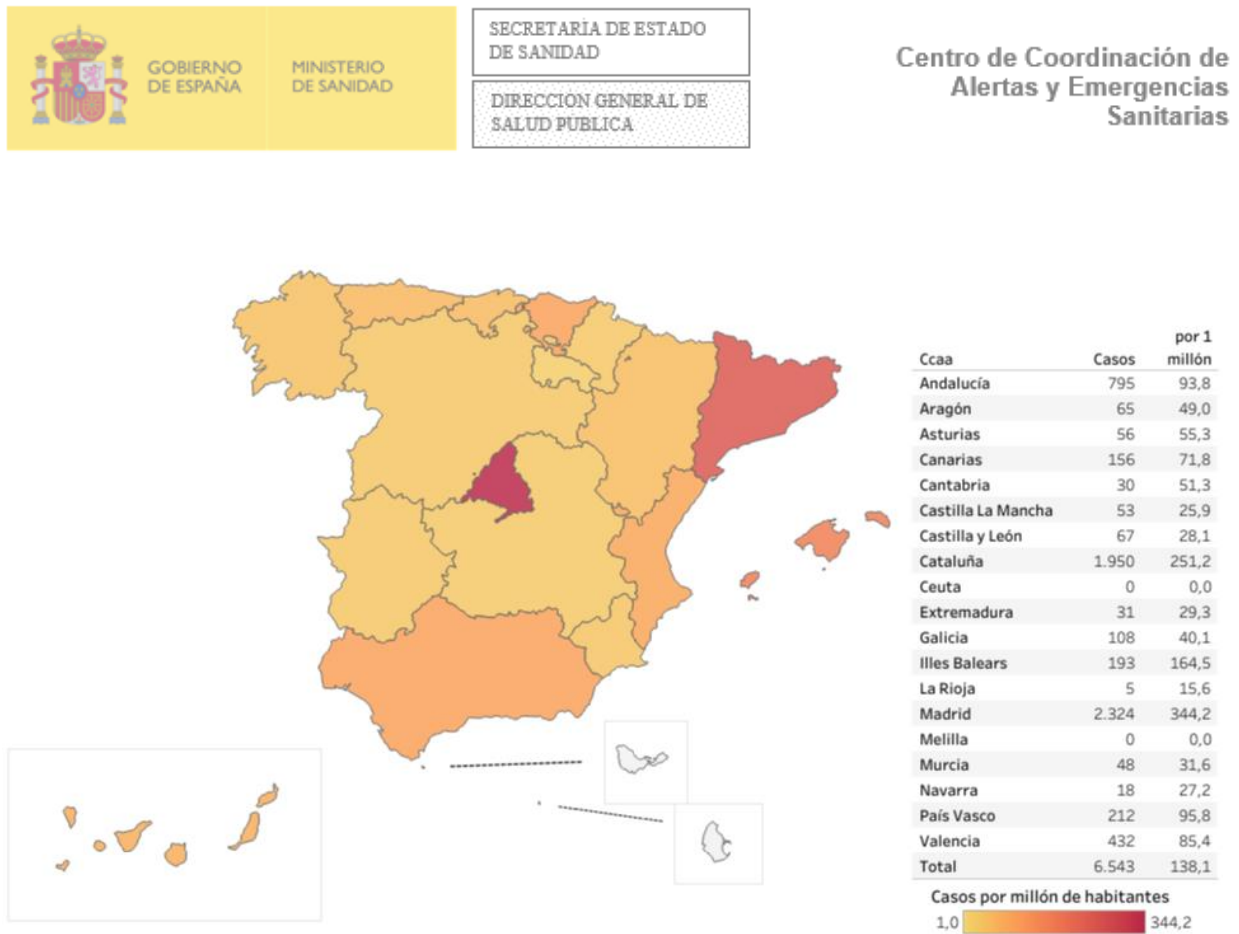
GOBIERNO DE ESPAÑA

MINISTERIO DE SANIDAD

SECRETARIA DE ESTADO DE SANIDAD

DIRECCION GENERAL DE SALUD PUBLICA

Centro de Coordinación de Alertas y Emergencias Sanitarias

| Ccaa | Casos | por 1 millón |
|---|---|---|
| Andalucía | 795 | 93,8 |
| Aragón | 65 | 49,0 |
| Asturias | 56 | 55,3 |
| Canarias | 156 | 71,8 |
| Cantabria | 30 | 51,3 |
| Castilla La Mancha | 53 | 25,9 |
| Castilla y León | 67 | 28,1 |
| Cataluña | 1.950 | 251,2 |
| Ceuta | 0 | 0,0 |
| Extremadura | 31 | 29,3 |
| Galicia | 108 | 40,1 |
| Illes Balears | 193 | 164,5 |
| La Rioja | 5 | 15,6 |
| Madrid | 2.324 | 344,2 |
| Melilla | 0 | 0,0 |
| Murcia | 48 | 31,6 |
| Navarra | 18 | 27,2 |
| País Vasco | 212 | 95,8 |
| Valencia | 432 | 85,4 |
| Total | 6.543 | 138,1 |

Casos por millón de habitantes

1,0 344,2